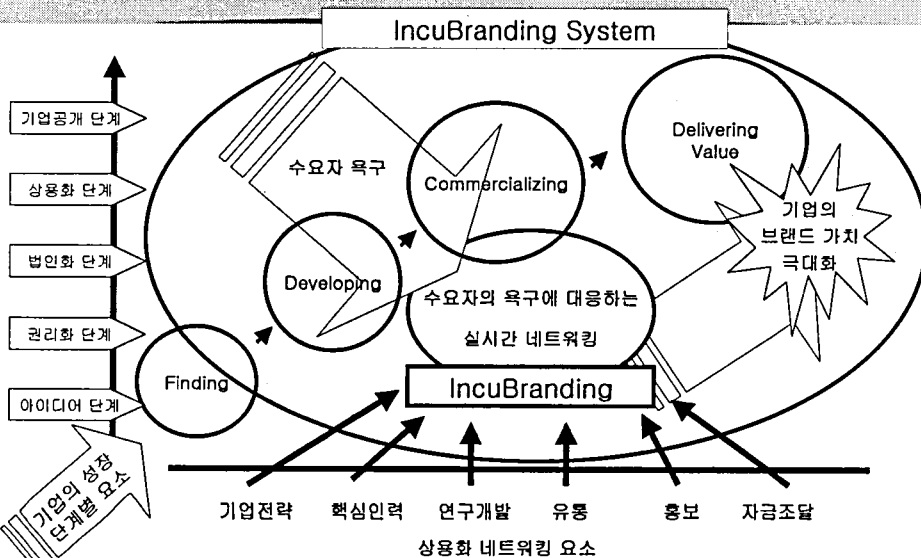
IncuBranding System

기업공개 단계

상용화 단계

법인화 단계

권리화 단계

아이디어 단계

기업의 성장 단계별 요소

수요자 욕구

Finding

Developing

Commercializing

Delivering Value

기업의 브랜드 가치 극대화

수요자의 욕구에 대응하는 실시간 네트워킹

IncuBranding

기업전략

핵심인력

연구개발

유통

홍보

자금조달

상용화 네트워킹 요소